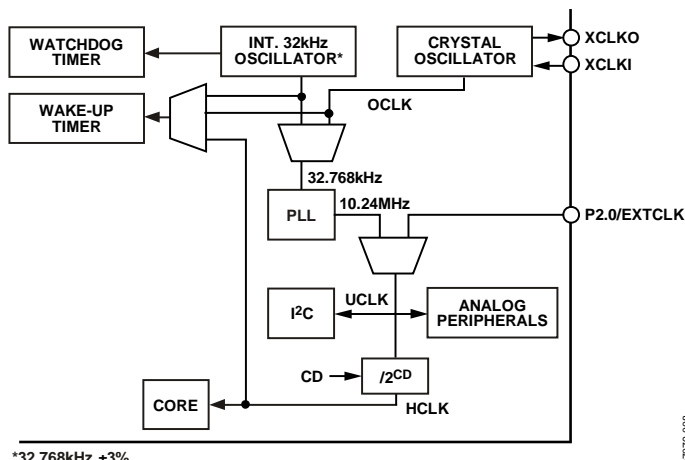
WATCHDOG TIMER

INT. 32kHz OSCILLATOR*

CRYSTAL OSCILLATOR

XCLKO

XCLKI

WAKE-UP TIMER

OCLK

32.768kHz

PLL

10.24MHz

P2.0/EXTCLK

I$^2$C

UCLK

ANALOG PERIPHERALS

CD

/2$^{CD}$

CORE

HCLK

*32.768kHz ±3%